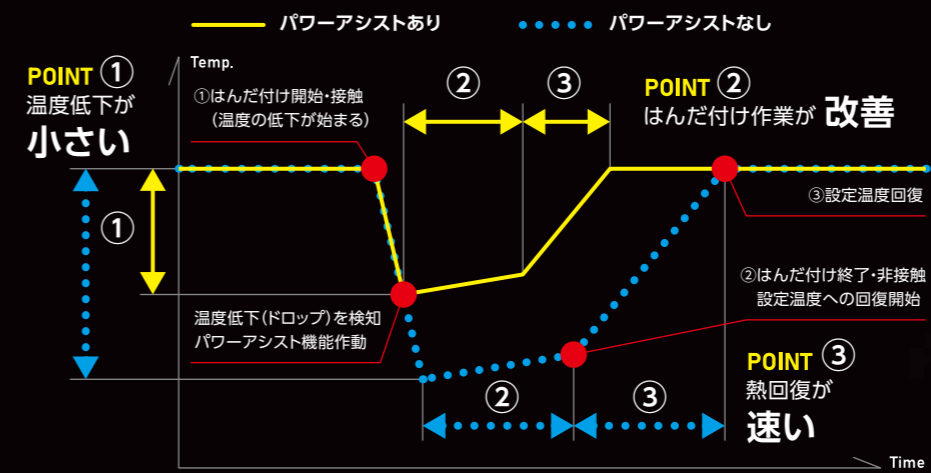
パワーアシストあり
パワーアシストなし

POINT ①
温度低下が
小さい

Temp.

①はんだ付け開始・接触
（温度の低下が始まる）

②
③

POINT ②
はんだ付け作業が 改善

①

③設定温度回復

②はんだ付け終了・非接触
設定温度への回復開始

温度低下（ドロップ）を検知
パワーアシスト機能作動

POINT ③
熱回復が
速い

②
③

Time